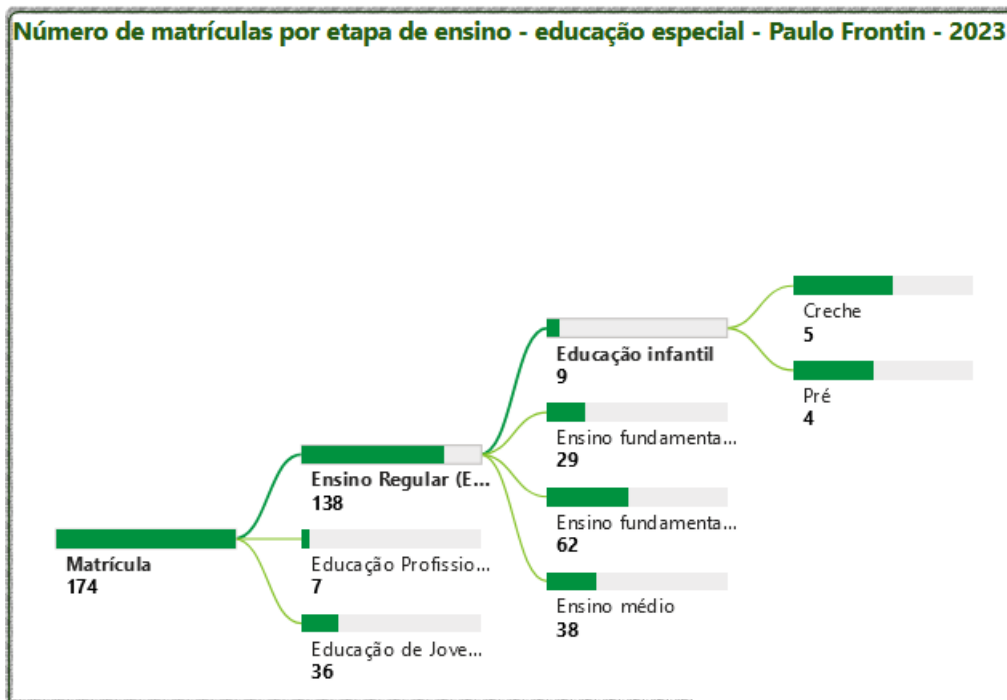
Número de matrículas por etapa de ensino - educação especial - Paulo Frontin - 2023

Matrícula
174

Ensino Regular (E...
138

Educação Profissio...
7

Educação de Jove...
36

Educação infantil
9

Ensino fundamenta...
29

Ensino fundamenta...
62

Ensino médio
38

Creche
5

Pré
4